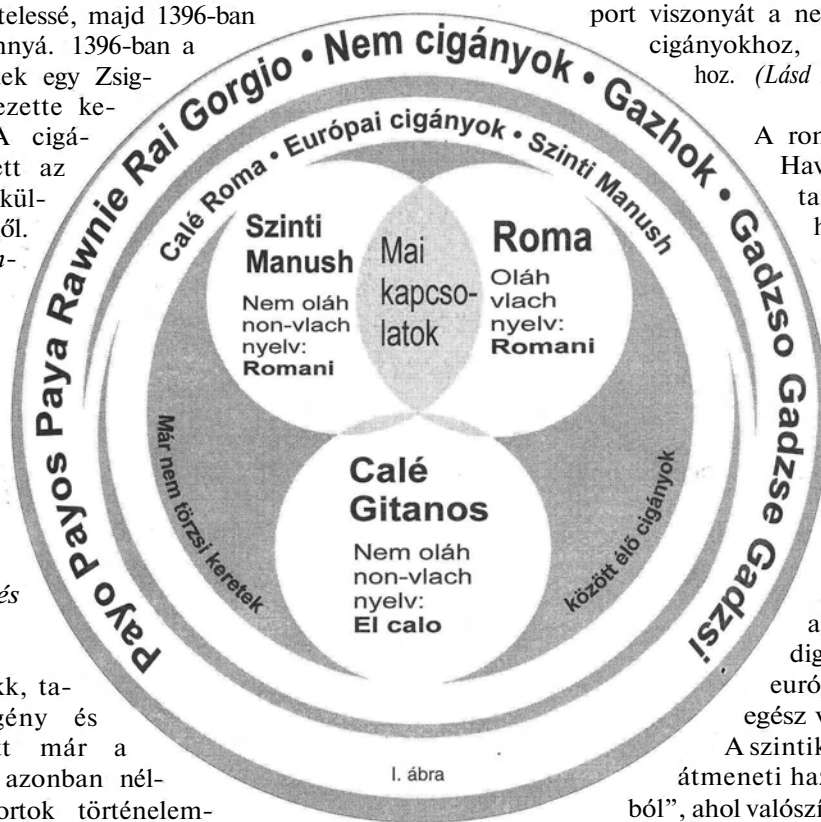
telessé, majd 1396-ban
nyá. 1396-ban a
ek egy Zsig-
ezette ke-
A cigá-
ett az
kül-
ől.
n-

és

kk, ta-
gény és
t már a
azonban nél-
ortok történelem-

port viszonyát a ne
cigányokhoz,
hoz. (Lásd

A ron
Hav
ta
h

a
dig
euró
egész v
A szintik
átmeneti ha
ból", ahol valószí

Payo Payos Paya Rawnie Rai Gorgio • Nem cigányok • Gazhok • Gadzso Gadzse Gadzsi

Calé Roma • Európai cigányok • Szinti Manush

Szinti Manush
Nem oláh non-vlach nyelv: Romani

Mai kapcsolatok

Roma
Oláh vlach nyelv: Romani

Calé Gitanos
Nem oláh non-vlach nyelv: El calo

Már nem törzsi keretek

között élő cigányok

I. ábra